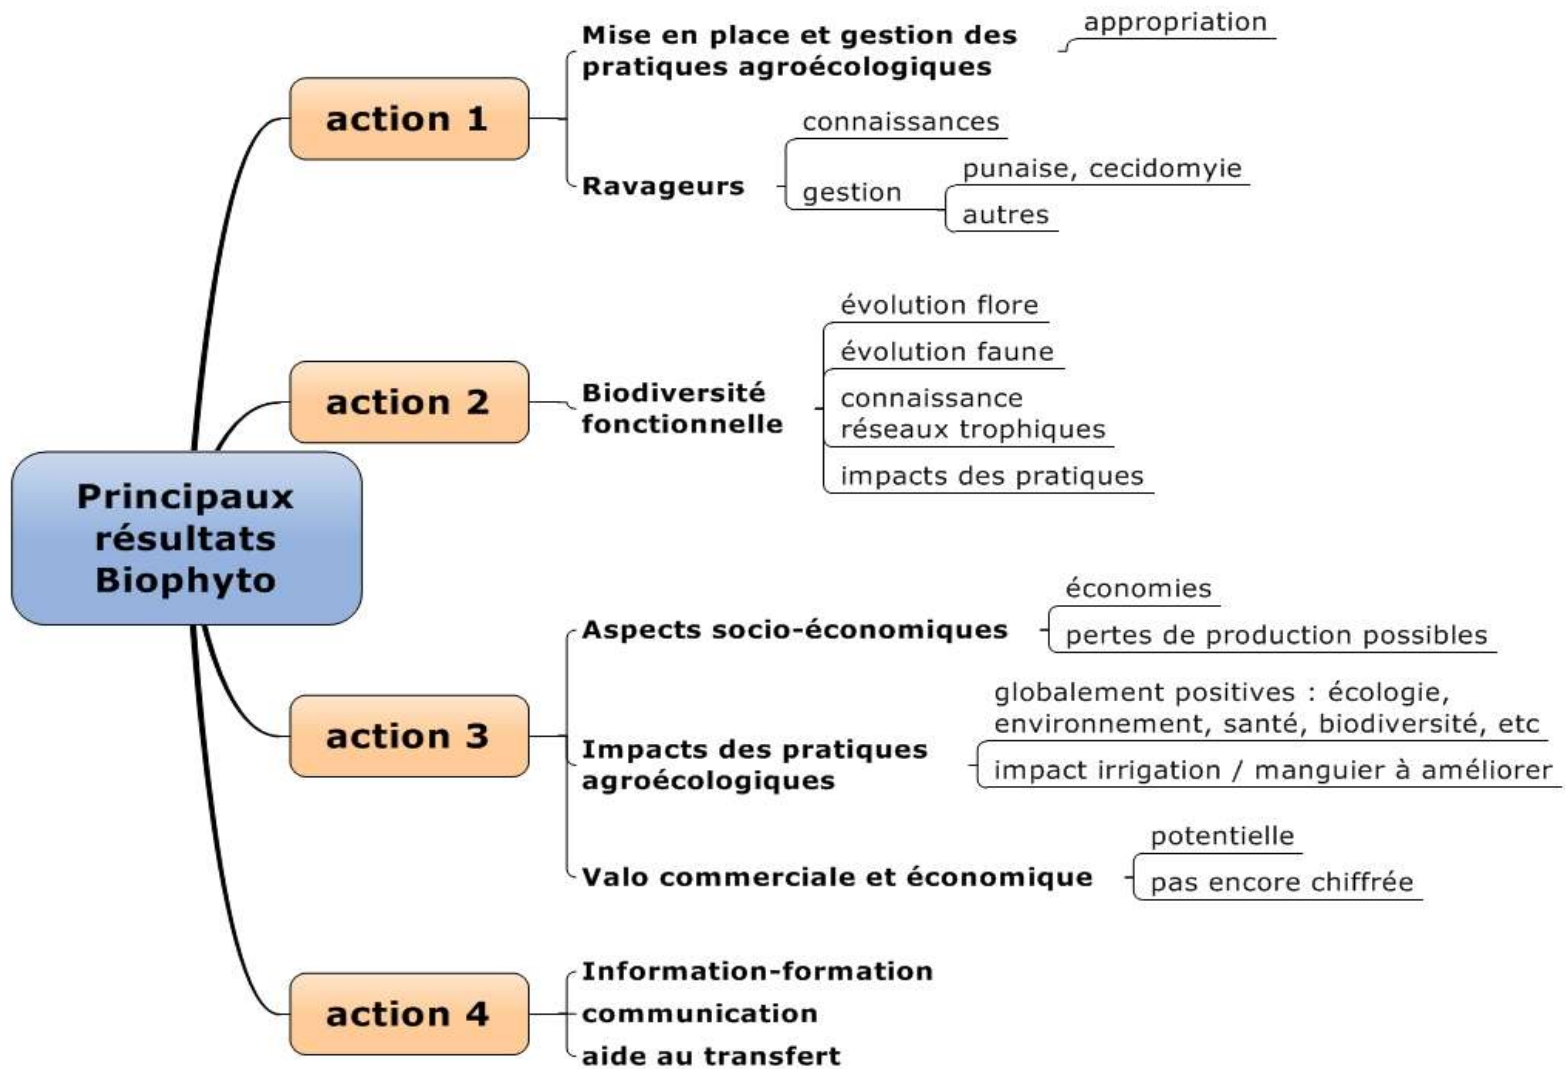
Principaux résultats Biophyto

action 1

Mise en place et gestion des pratiques agroécologiques

appropriation

Ravageurs

connaissances

gestion

punaise, cecidomyie

autres

action 2

Biodiversité fonctionnelle

évolution flore

évolution faune

connaissance réseaux trophiques

impacts des pratiques

action 3

Aspects socio-économiques

économies

pertes de production possibles

Impacts des pratiques agroécologiques

globalement positives : écologie, environnement, santé, biodiversité, etc

impact irrigation / manguier à améliorer

Valo commerciale et économique

potentielle

pas encore chiffrée

action 4

Information-formation

communication

aide au transfert